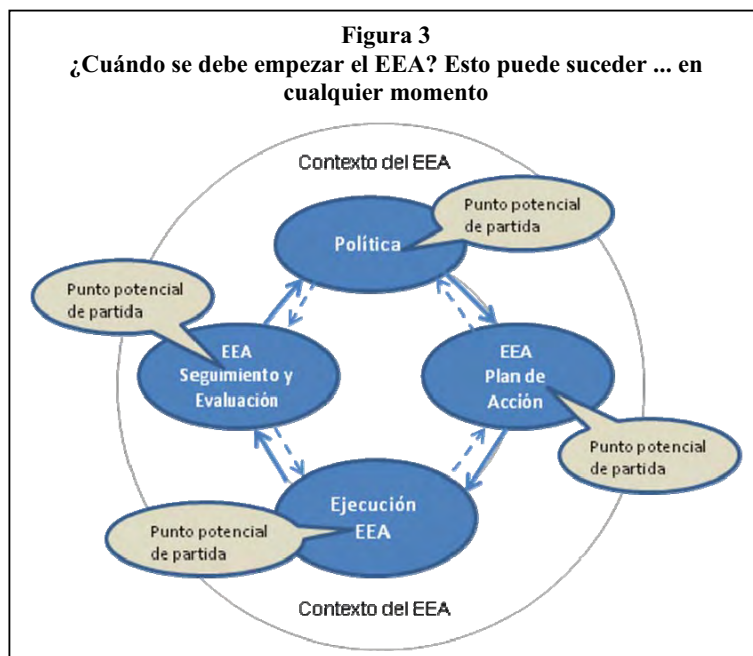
**Figura 3**
**¿Cuándo se debe empezar el EEA? Esto puede suceder ... en cualquier momento**

Contexto del EEA

Política

Punto potencial de partida

Punto potencial de partida

EEA Seguimiento y Evaluación

EEA Plan de Acción

Punto potencial de partida

Ejecución EEA

Punto potencial de partida

Contexto del EEA